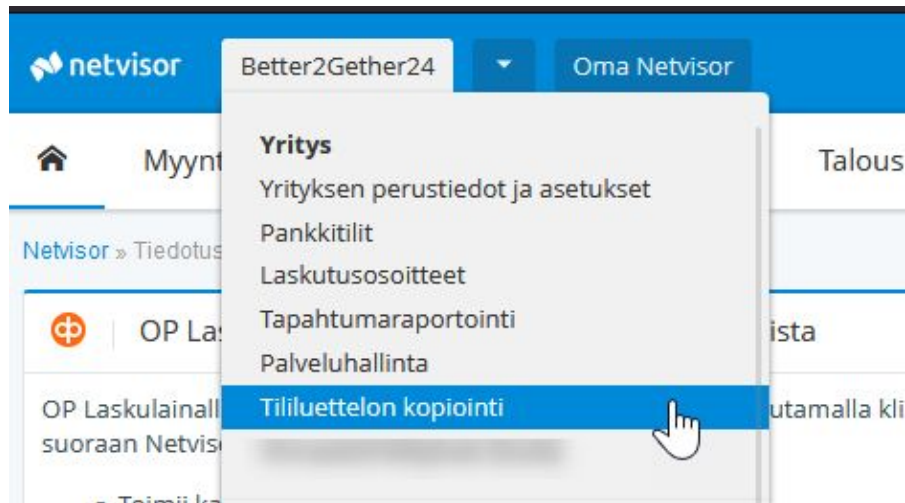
netvisor
Better2Gether24
Oma Netvisor
Myynt
Talous
Netvisor » Tiedotus
OP Las
ista
OP Laskulainall
utamalla kli
suoraan Netvis
Toimii ka

Yritys
Yrityksen perustiedot ja asetukset
Pankkitilit
Laskutusosoitteet
Tapahtumaraportointi
Palveluhallinta
Tililuettelon kopiointi
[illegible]